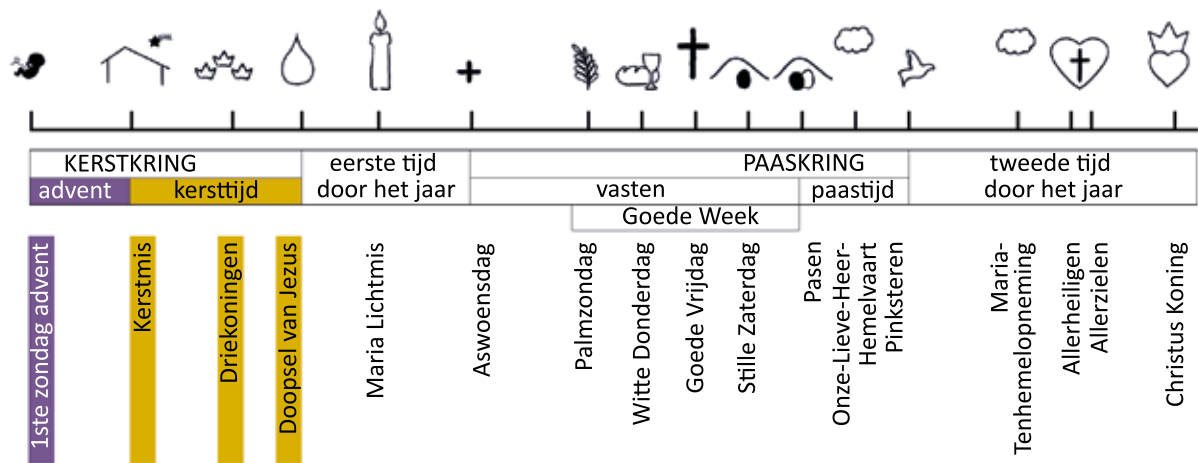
KERSTKRING

advent

kersttijd

eerste tijd door het jaar

PAASKRING

vasten

Goede Week

paastijd

tweede tijd door het jaar

1ste zondag advent

Kerstmis

Driekoningen

Doopsel van Jezus

Maria Lichtmis

Aswoensdag

Palmzondag

Witte Donderdag

Goede Vrijdag

Stille Zaterdag

Pasen

Onze-Lieve-Heer-Hemelvaart

Pinksteren

Maria-Tenhemelopneming

Allerheiligen

Allerzielen

Christus Koning